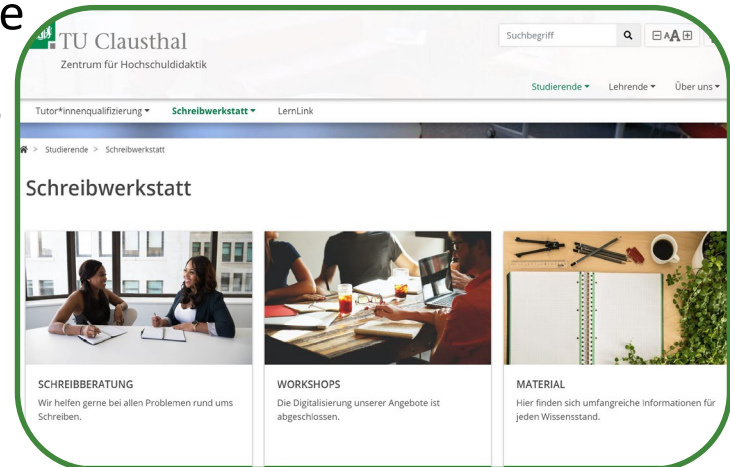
e

TU Clausthal
Zentrum für Hochschuldidaktik

Suchbegriff

Studierende ▾ Lehrende ▾ Über uns ▾

Tutor*innenqualifizierung ▾ Schreibwerkstatt ▾ LernLink

> Studierende > Schreibwerkstatt

Schreibwerkstatt

SCHREIBBERATUNG
Wir helfen gerne bei allen Problemen rund ums Schreiben.

WORKSHOPS
Die Digitalisierung unserer Angebote ist abgeschlossen.

MATERIAL
Hier finden sich umfangreiche Informationen für jeden Wissensstand.